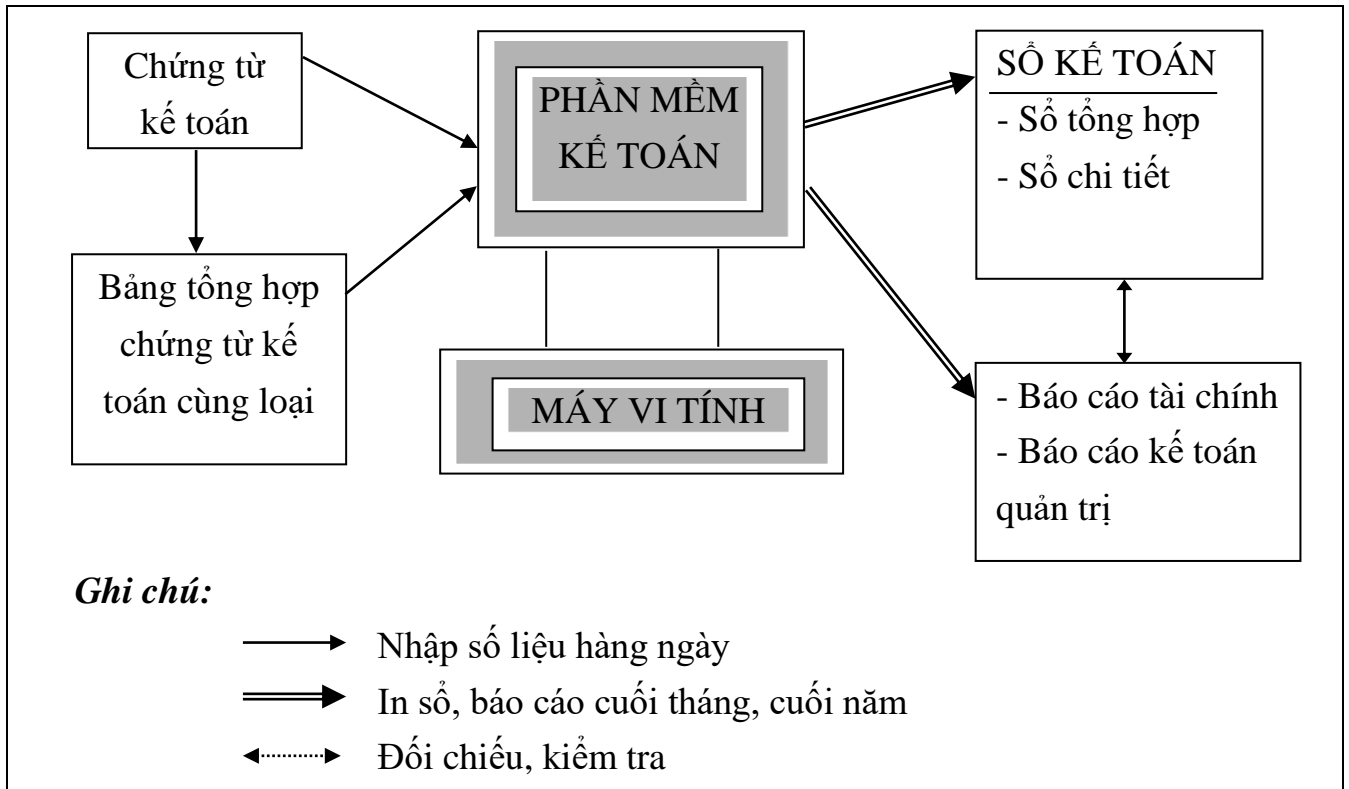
Chứng từ kế toán

Bảng tổng hợp chứng từ kế toán cùng loại

PHẦN MỀM KẾ TOÁN

MÁY VI TÍNH

SỔ KẾ TOÁN
- Sổ tổng hợp
- Sổ chi tiết

- Báo cáo tài chính
- Báo cáo kế toán quản trị

Ghi chú:

Nhập số liệu hàng ngày
In sổ, báo cáo cuối tháng, cuối năm
Đối chiếu, kiểm tra